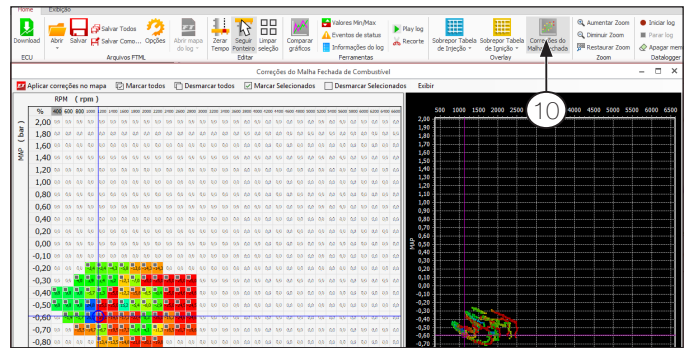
Home Exibição

Download
ECU

Abrir Salvar Salvar Todos Salvar Como... Opções
Arquivos FTML

Abrir mapa do log

Zerar Tempo Seguir Ponteiro Limpar seleção
Editar

Comparar gráficos

Valores Min/Max
Eventos de status
Informações do log
Ferramentas

Play log
Recorte

Sobrepor Tabela de Injeção Sobrepor Tabela de Ignição Correções do Malha Fechada
Overlay

Aumentar Zoom
Diminuir Zoom
Restaurar Zoom
Zoom

Iniciar log
Parar log
Apagar mem
Datalogger

10

Correções do Malha Fechada de Combustível

Aplicar correções no mapa Marcar todos Desmarcar todos Marcar Selecionados Desmarcar Selecionados Exibir

RPM ( rpm )

%

MAP ( bar )

2,00
1,90
1,80
1,70
1,60
1,50
1,40
1,30
1,20
1,10
1,00
0,90
0,80
0,70
0,60
0,50
0,40
0,30
0,20
0,10
0,00
-0,10
-0,20
-0,30
-0,40
-0,50
-0,60
-0,70
-0,80

500 1000 1500 2000 2500 3000 3500 4000 4500 5000 5500 6000 6500

MAP

2,00
1,90
1,80
1,70
1,60
1,50
1,40
1,30
1,20
1,10
1,00
0,90
0,80
0,70
0,60
0,50
0,40
0,30
0,20
0,10
0,00
-0,10
-0,20
-0,30
-0,40
-0,50
-0,60
-0,70